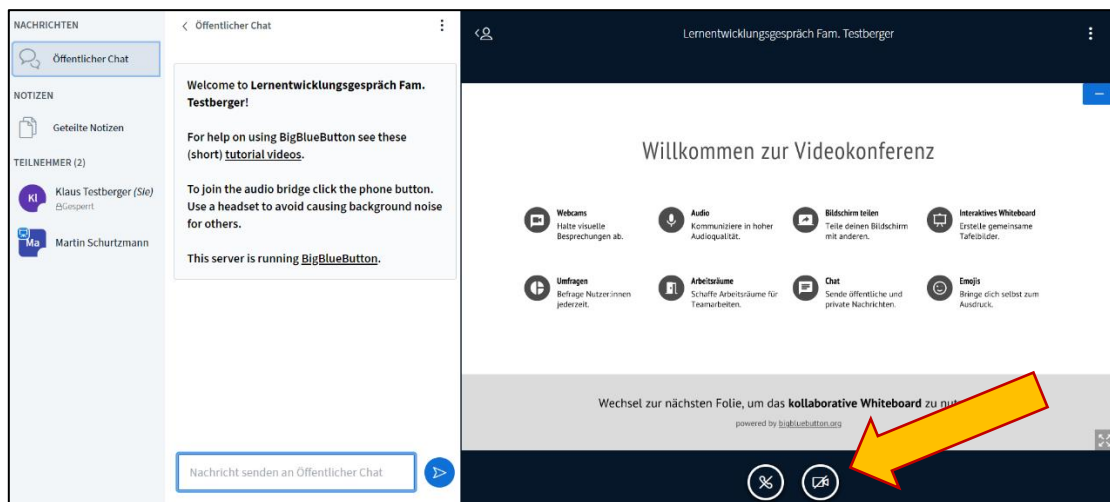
NACHRICHTEN

Öffentlicher Chat

NOTIZEN

Geteilte Notizen

TEILNEHMER (2)

KI Klaus Testberger (Sie)
Gesperrt

Ma Martin Schurtzmann

< Öffentlicher Chat

Welcome to **Lernentwicklungsgespräch Fam. Testberger**!

For help on using BigBlueButton see these (short) tutorial videos.

To join the audio bridge click the phone button. Use a headset to avoid causing background noise for others.

This server is running BigBlueButton.

Nachricht senden an Öffentlicher Chat

Lernentwicklungsgespräch Fam. Testberger

Willkommen zur Videokonferenz

**Webcams**
Halte visuelle Besprechungen ab.

**Audio**
Kommuniziere in hoher Audioqualität.

**Bildschirm teilen**
Teile deinen Bildschirm mit anderen.

**Interaktives Whiteboard**
Erstelle gemeinsame Tafelbilder.

**Umfragen**
Befrage Nutzer:innen jederzeit.

**Arbeitsräume**
Schaffe Arbeitsräume für Teamarbeiten.

**Chat**
Sende öffentliche und private Nachrichten.

**Emojis**
Bringe dich selbst zum Ausdruck.

Wechsel zur nächsten Folie, um das **kollaborative Whiteboard** zu nut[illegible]

powered by bigbluebutton.org